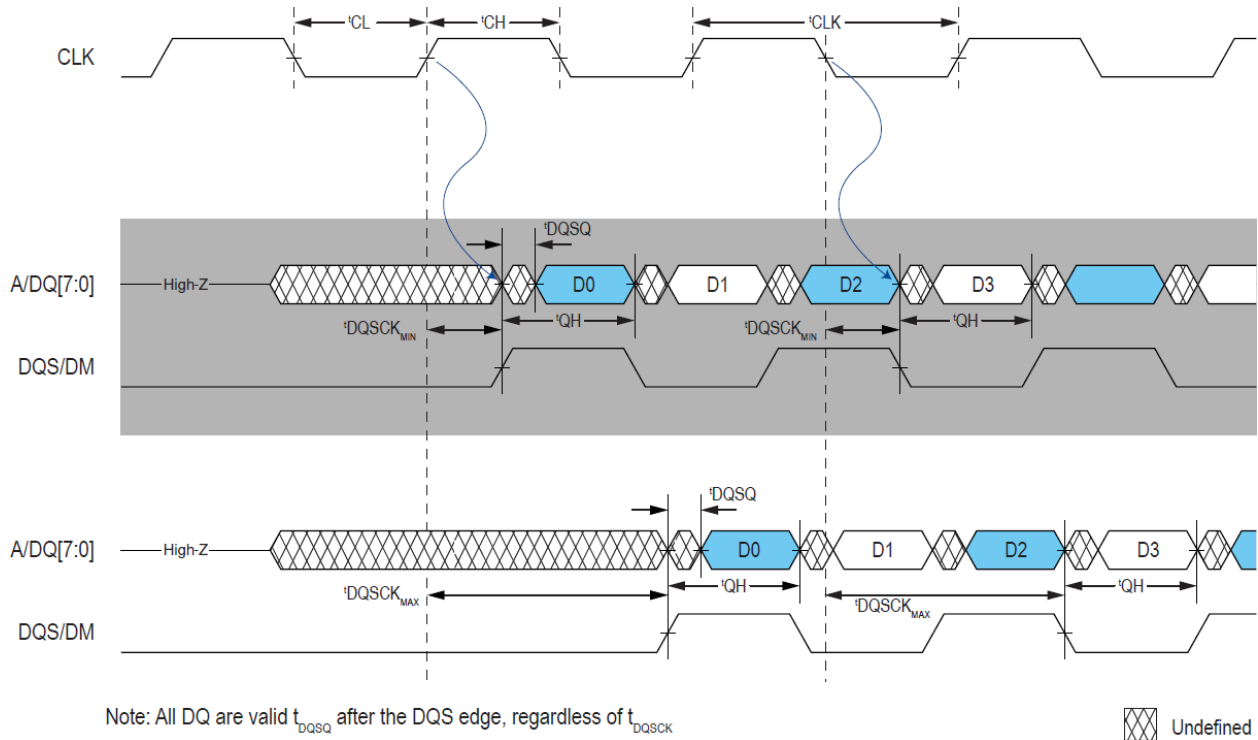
$^tCL$ $^tCH$ $^tCLK$

CLK

$^tDQSQ$

A/DQ[7:0] High-Z D0 D1 D2 D3

$^tDQSCK_{MIN}$ $^tQH$ $^tDQSCK_{MIN}$ $^tQH$

DQS/DM

$^tDQSQ$

A/DQ[7:0] High-Z D0 D1 D2 D3

$^tDQSCK_{MAX}$ $^tQH$ $^tDQSCK_{MAX}$ $^tQH$

DQS/DM

Note: All DQ are valid $t_{DQSQ}$ after the DQS edge, regardless of $t_{DQSCK}$

Undefined